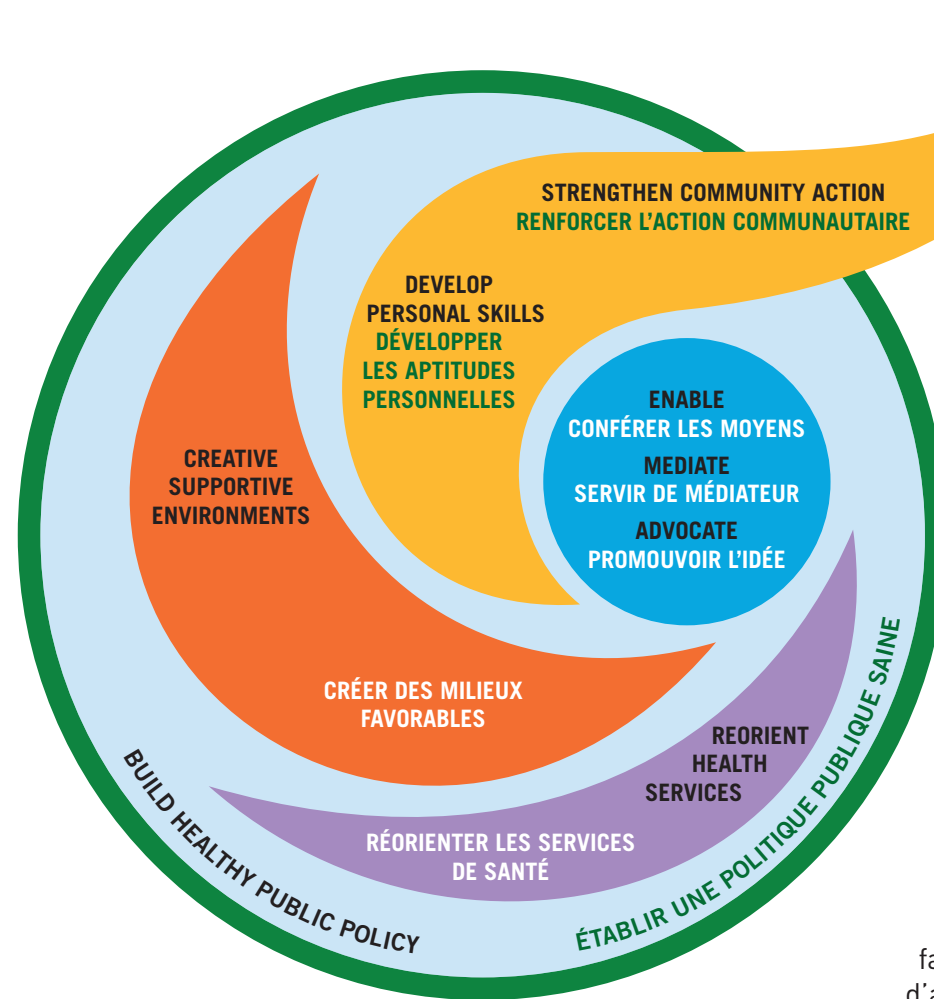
STRENGTHEN COMMUNITY ACTION
RENFORCER L'ACTION COMMUNAUTAIRE

DEVELOP PERSONAL SKILLS
DÉVELOPPER LES APTITUDES PERSONNELLES

ENABLE
CONFÉRER LES MOYENS
MEDIATE
SERVIR DE MÉDIATEUR
ADVOCATE
PROMOUVOIR L'IDÉE

CREATIVE SUPPORTIVE ENVIRONMENTS

CRÉER DES MILIEUX FAVORABLES

REORIENT HEALTH SERVICES

RÉORIENTER LES SERVICES DE SANTÉ

BUILD HEALTHY PUBLIC POLICY

ÉTABLIR UNE POLITIQUE PUBLIQUE SAINE

fa
d'a